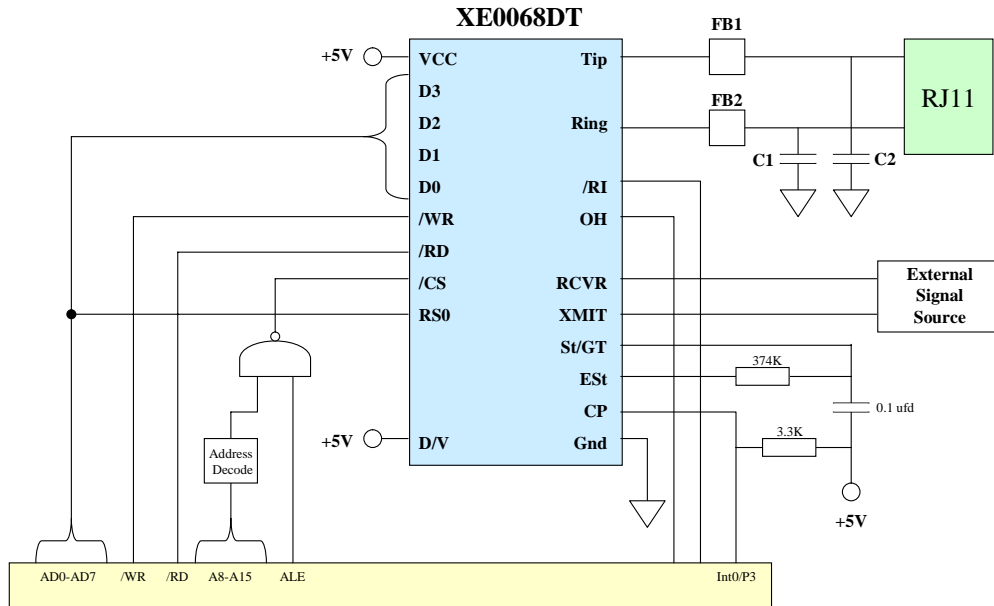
XE0068DT

+5V
VCC
D3
D2
D1
D0
/WR
/RD
/CS
RS0
+5V
D/V

Tip
Ring
/RI
OH
RCVR
XMIT
St/GT
ESt
CP
Gnd

FB1
FB2
RJ11
C1
C2

External Signal Source

374K
0.1 ufd
3.3K
+5V

Address Decode

AD0-AD7
/WR
/RD
A8-A15
ALE
Int0/P3